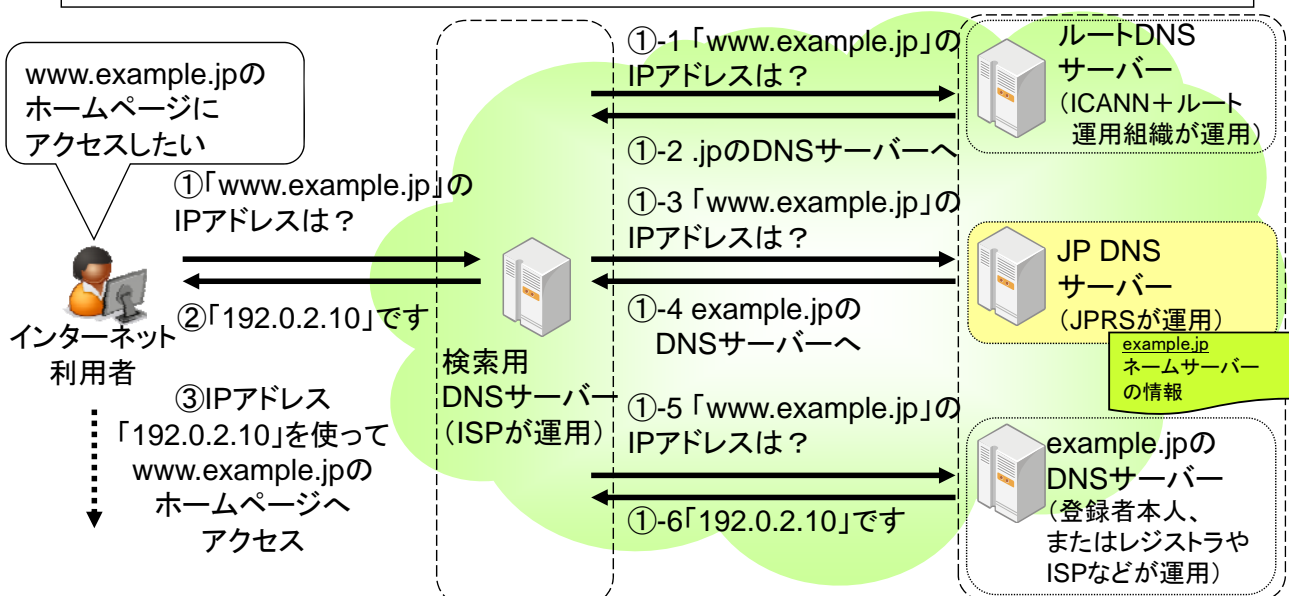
www.example.jpのホームページにアクセスしたい

①「www.example.jp」のIPアドレスは？

②「192.0.2.10」です

インターネット利用者

③IPアドレス「192.0.2.10」を使ってwww.example.jpのホームページへアクセス

検索用DNSサーバー（ISPが運用）

①-1「www.example.jp」のIPアドレスは？

①-2 .jpのDNSサーバーへ

①-3「www.example.jp」のIPアドレスは？

①-4 example.jpのDNSサーバーへ

①-5「www.example.jp」のIPアドレスは？

①-6「192.0.2.10」です

ルートDNSサーバー（ICANN＋ルート運用組織が運用）

JP DNSサーバー（JPRSが運用）

example.jp ネームサーバーの情報

example.jpのDNSサーバー（登録者本人、またはレジストラやISPなどが運用）